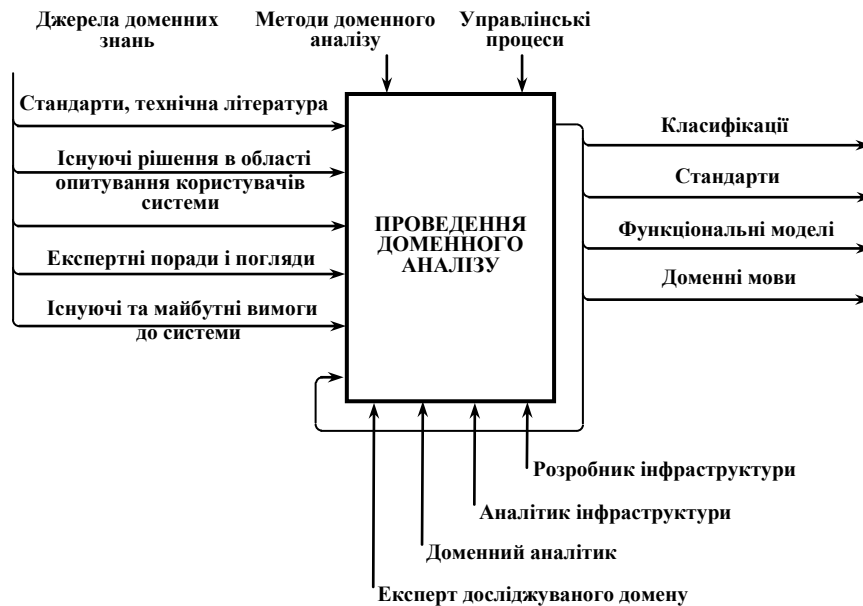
Джерела доменних знань

Методи доменного аналізу

Управлінські процеси

Стандарти, технічна література

Існуючі рішення в області опитування користувачів системи

Експертні поради і погляди

Існуючі та майбутні вимоги до системи

ПРОВЕДЕННЯ ДОМЕННОГО АНАЛІЗУ

Класифікації

Стандарти

Функціональні моделі

Доменні мови

Розробник інфраструктури

Аналітик інфраструктури

Доменний аналітик

Експерт досліджуваного домену